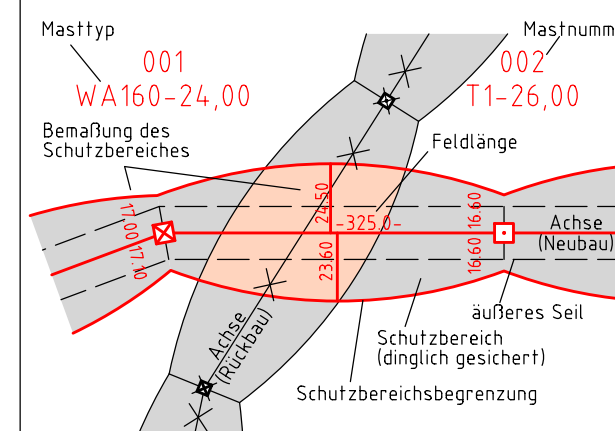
Masttyp

001

WA160-24,00

Mastnumm

002

T1-26,00

Bemaßung des Schutzbereiches

Feldlänge

24.50

-325.0-

16.60

16.60

17.00

17.00

23.60

Achse (Neubau)

äußeres Seil

Achse (Rückbau)

Schutzbereich (dinglich gesichert)

Schutzbereichsbegrenzung